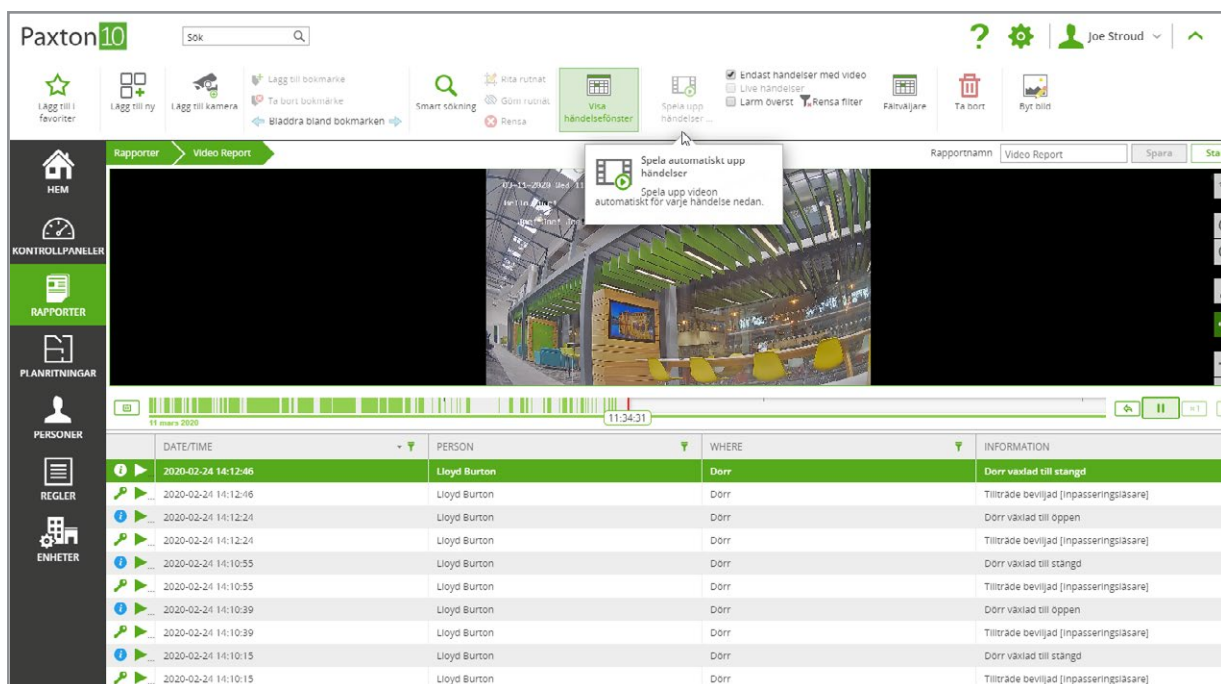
Paxton10

Sök

Joe Stroud

Lägg till i favoriter
Lägg till ny
Lägg till kamera
Lägg till bokmärke
Ta bort bokmärke
Bläddra bland bokmärken
Smart sökning
Rita rutnät
Göm rutnät
Rensa
Visa händelsefönster
Spela upp händelser ...
Endast händelser med video
Live händelser
Larm överst
Rensa filter
Fältväljare
Ta bort
Byt bild

HEM
KONTROLLPANELER
RAPPORTER
PLANRITNINGAR
PERSONER
REGLER
ENHETER

Rapporter
Video Report

Spela automatiskt upp händelser
Spela upp videon automatiskt för varje händelse nedan.

Rapportnamn
Video Report
Spara
Sta

11 mars 2020
11:34:31

| DATE/TIME | PERSON | WHERE | INFORMATION |
|---|---|---|---|
| 2020-02-24 14:12:46 | Lloyd Burton | Dörr | Dörr växlad till stängd |
| 2020-02-24 14:12:46 | Lloyd Burton | Dörr | Tillträde beviljad [Inpasseringsläsare] |
| 2020-02-24 14:12:24 | Lloyd Burton | Dörr | Dörr växlad till öppen |
| 2020-02-24 14:12:24 | Lloyd Burton | Dörr | Tillträde beviljad [Inpasseringsläsare] |
| 2020-02-24 14:10:55 | Lloyd Burton | Dörr | Dörr växlad till stängd |
| 2020-02-24 14:10:55 | Lloyd Burton | Dörr | Tillträde beviljad [Inpasseringsläsare] |
| 2020-02-24 14:10:39 | Lloyd Burton | Dörr | Dörr växlad till öppen |
| 2020-02-24 14:10:39 | Lloyd Burton | Dörr | Tillträde beviljad [Inpasseringsläsare] |
| 2020-02-24 14:10:15 | Lloyd Burton | Dörr | Dörr växlad till stängd |
| 2020-02-24 14:10:15 | Lloyd Burton | Dörr | Tillträde beviljad [Inpasseringsläsare] |